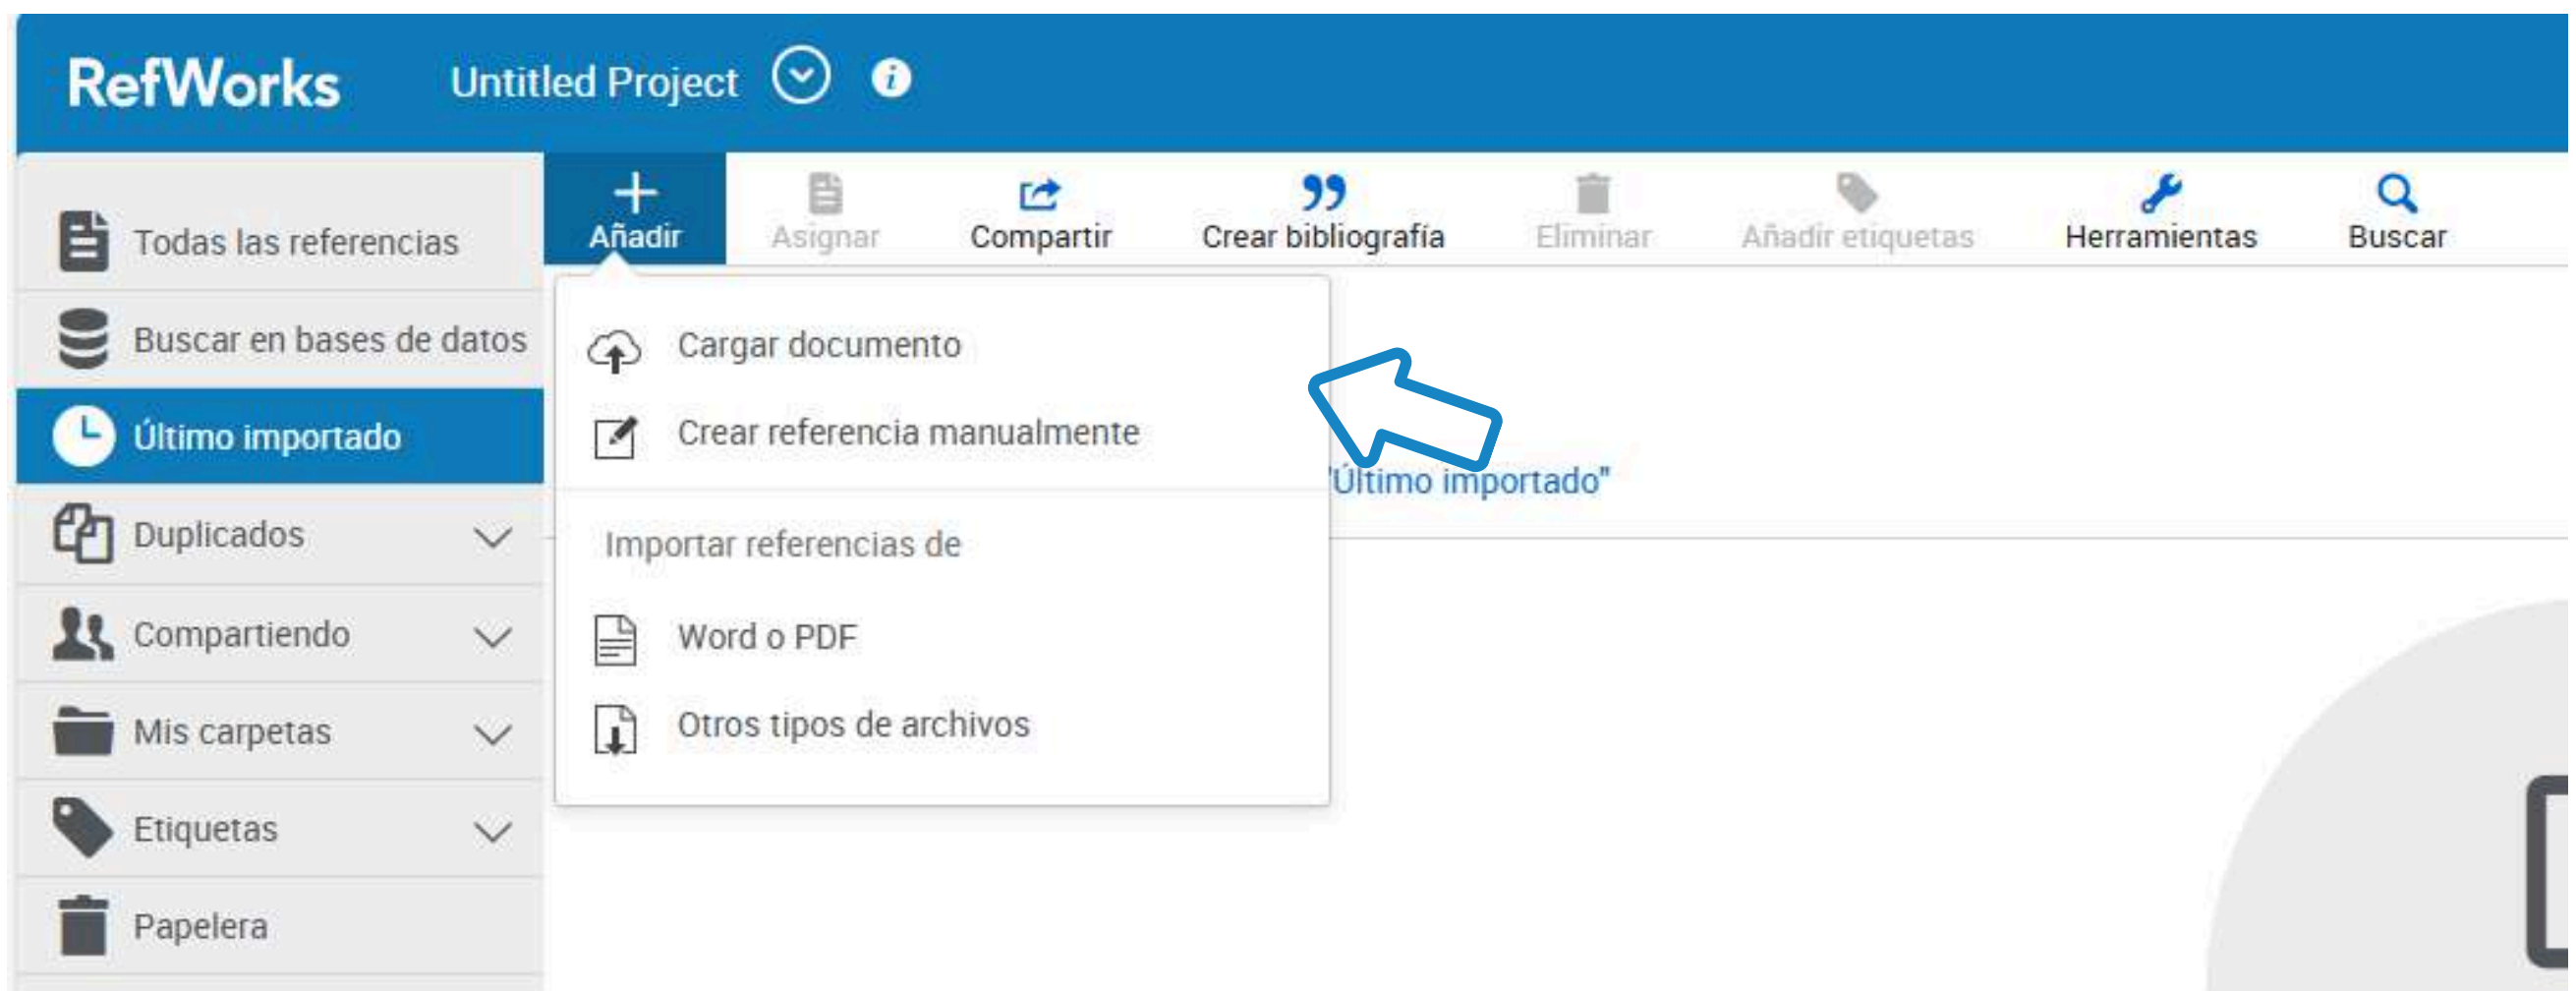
RefWorks Untitled Project

Todas las referencias
Buscar en bases de datos
Último importado
Duplicados
Compartiendo
Mis carpetas
Etiquetas
Papelera

Añadir
Asignar
Compartir
Crear bibliografía
Eliminar
Añadir etiquetas
Herramientas
Buscar

Cargar documento
Crear referencia manualmente
Importar referencias de
Word o PDF
Otros tipos de archivos

'Último importado"